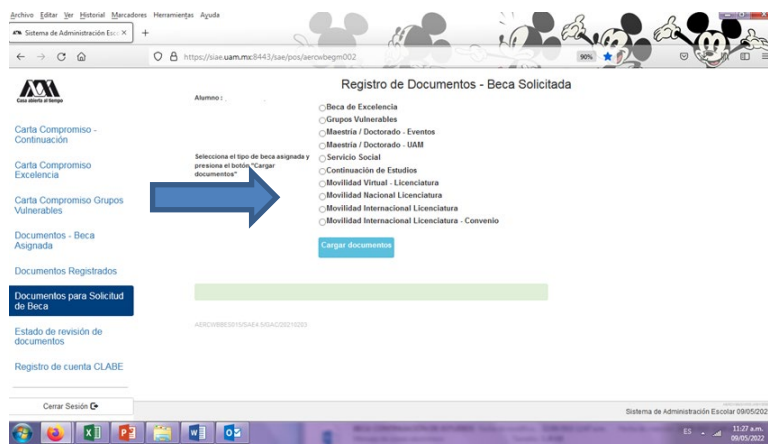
Archivo Editar Ver Historial Marcadores Herramientas Ayuda

Sistema de Administración Esc ×  +

https://siae.uam.mx:8443/sae/pos/aercwbegm002

90%

Casa abierta al tiempo

Carta Compromiso - Continuación

Carta Compromiso Excelencia

Carta Compromiso Grupos Vulnerables

Documentos - Beca Asignada

Documentos Registrados

Documentos para Solicitud de Beca

Estado de revisión de documentos

Registro de cuenta CLABE

Cerrar Sesión

Registro de Documentos - Beca Solicitada

Alumno :

Selecciona el tipo de beca asignada y presiona el botón "Cargar documentos"

Beca de Excelencia
Grupos Vulnerables
Maestría / Doctorado - Eventos
Maestría / Doctorado - UAM
Servicio Social
Continuación de Estudios
Movilidad Virtual - Licenciatura
Movilidad Nacional Licenciatura
Movilidad Internacional Licenciatura
Movilidad Internacional Licenciatura - Convenio

Cargar documentos

AERCWBBES015/SAE4.5/GAC/20210203

Sistema de Administración Escolar 09/05/2022

ES 11:27 a.m. 09/05/2022